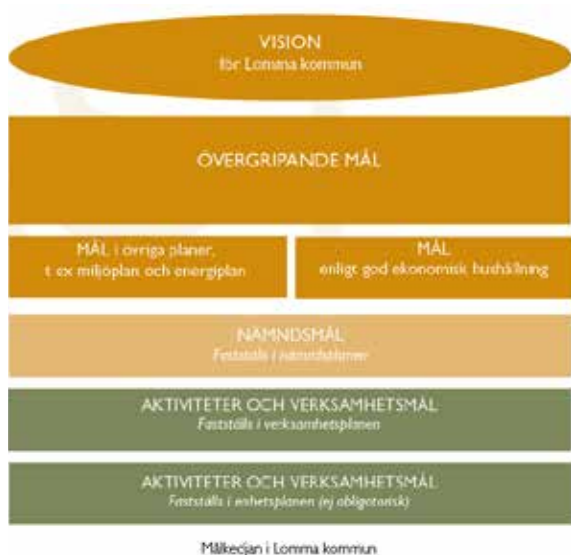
VISION
för Lomma kommun

ÖVERGRIPANDE MÅL

MÅL i övriga planer, t ex miljöplan och energiplan

MÅL
enligt god ekonomisk hushållning

NÄMNDSMÅL
Fastställs i nämndsplanen

AKTIVITETER OCH VERKSAMHETSMÅL
Fastställs i verksamhetsplanen

AKTIVITETER OCH VERKSAMHETSMÅL
Fastställs i enhetsplanen (ej obligatorisk)

Målkedjan i Lomma kommun